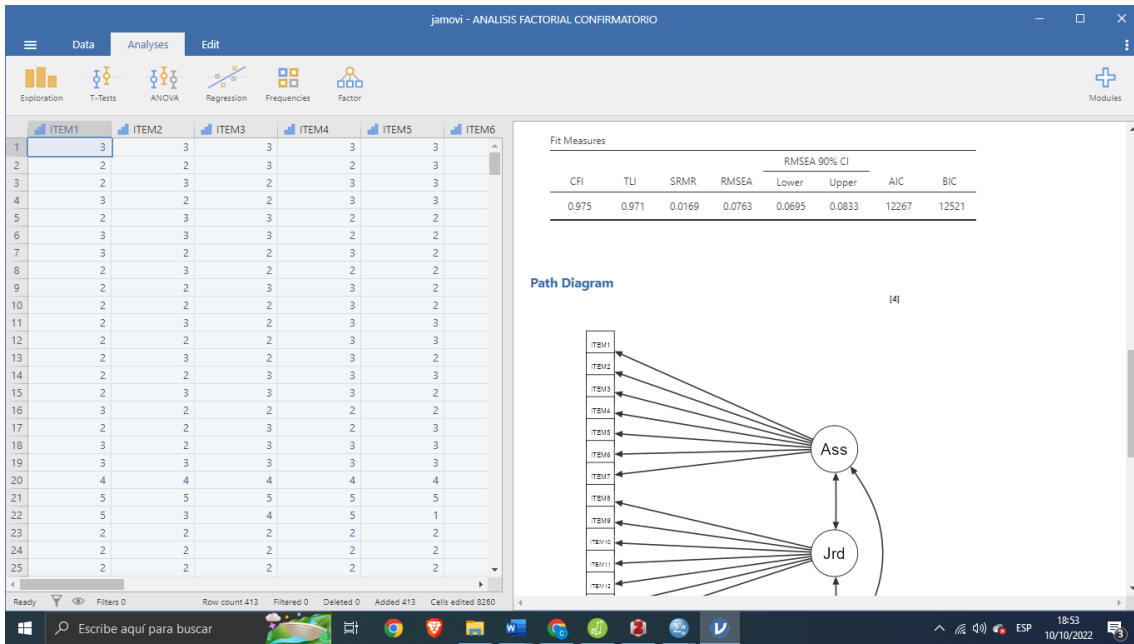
jamovi - ANALISIS FACTORIAL CONFIRMATORIO

Data Analyses Edit

Exploration T-Tests ANOVA Regression Frequencies Factor Modules

| | ITEM1 | ITEM2 | ITEM3 | ITEM4 | ITEM5 |
|---|---|---|---|---|---|
| 1 | 3 | 3 | 3 | 3 | 3 |
| 2 | 2 | 2 | 3 | 2 | 3 |
| 3 | 2 | 3 | 2 | 3 | 3 |
| 4 | 3 | 2 | 3 | 2 | 3 |
| 5 | 2 | 3 | 3 | 2 | 3 |
| 6 | 3 | 3 | 2 | 3 | 2 |
| 7 | 3 | 2 | 2 | 3 | 2 |
| 8 | 2 | 3 | 2 | 3 | 2 |
| 9 | 2 | 2 | 3 | 3 | 2 |
| 10 | 2 | 2 | 2 | 3 | 2 |
| 11 | 2 | 3 | 3 | 3 | 3 |
| 12 | 2 | 2 | 2 | 3 | 3 |
| 13 | 2 | 3 | 2 | 3 | 2 |
| 14 | 2 | 2 | 3 | 3 | 3 |
| 15 | 2 | 3 | 3 | 3 | 2 |
| 16 | 3 | 2 | 2 | 2 | 2 |
| 17 | 2 | 2 | 3 | 2 | 3 |
| 18 | 3 | 2 | 3 | 3 | 3 |
| 19 | 3 | 3 | 3 | 3 | 3 |
| 20 | 4 | 4 | 4 | 4 | 4 |
| 21 | 5 | 5 | 5 | 5 | 5 |
| 22 | 5 | 3 | 4 | 5 | 1 |
| 23 | 2 | 2 | 2 | 2 | 2 |
| 24 | 2 | 2 | 2 | 2 | 2 |
| 25 | 2 | 2 | 2 | 2 | 2 |

ITEM6

Ready Filters 0 Row count 413 Filtered 0 Deleted 0 Added 413 Cells edited 8260

Fit Measures

| CFI | TLI | SRMR | RMSEA | RMSEA 90% CI Lower | Upper | AIC | BIC |
|---|---|---|---|---|---|---|---|
| 0.975 | 0.971 | 0.0169 | 0.0763 | 0.0695 | 0.0833 | 12267 | 12521 |

Path Diagram

[4]

ITEM1 ITEM2 ITEM3 ITEM4 ITEM5 ITEM6 ITEM7 ITEM8 ITEM9 ITEM10 ITEM11 ITEM12

Ass

Jrd

Escribe aquí para buscar

ESP 18:53 10/10/2022